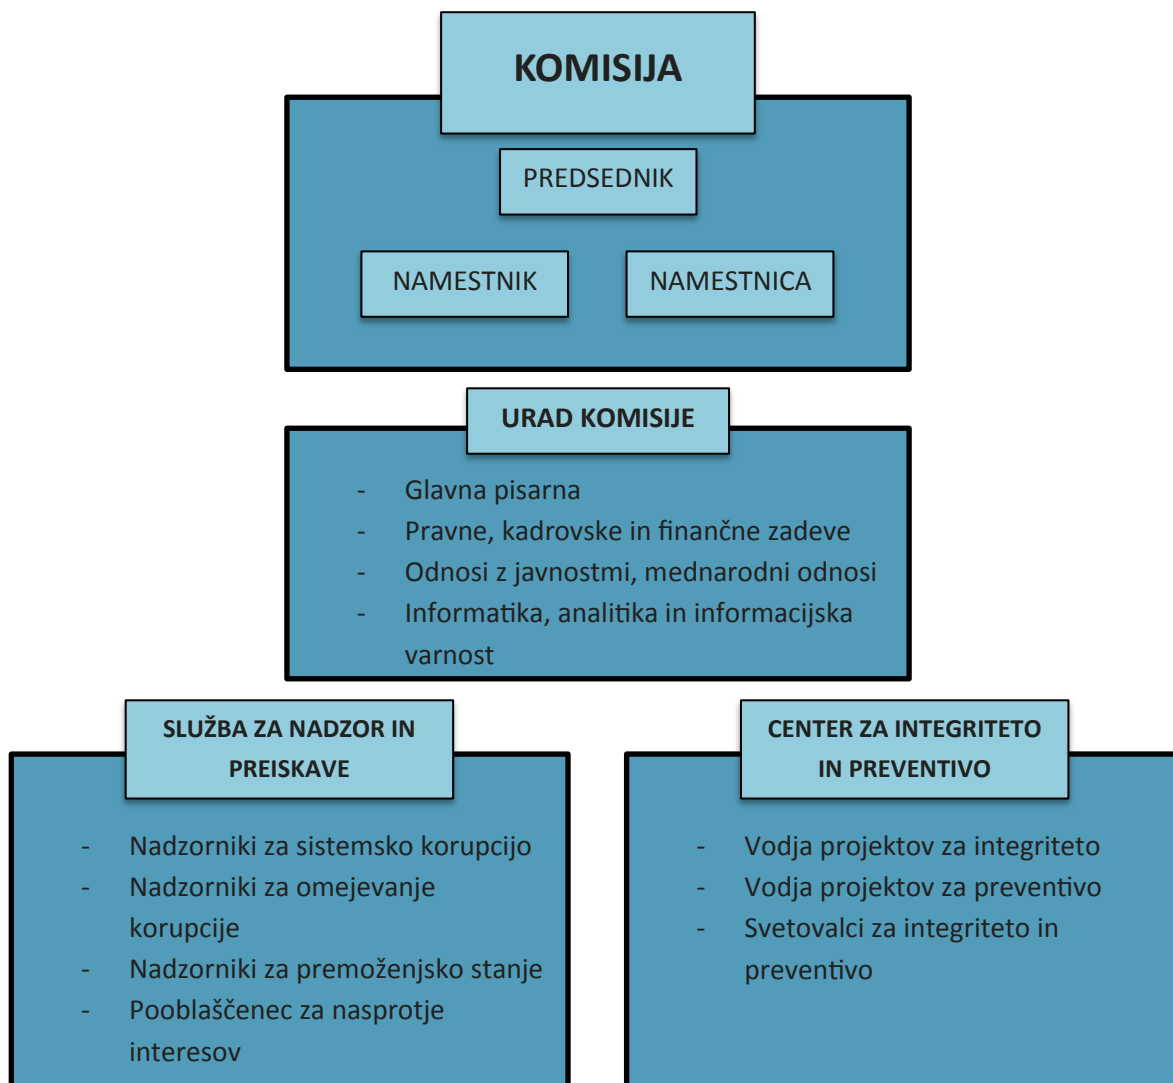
KOMISIJA

PREDSEDNIK

NAMESTNIK

NAMESTNICA

URAD KOMISIJE

- Glavna pisarna
- Pravne, kadrovske in finančne zadeve
- Odnosi z javnostmi, mednarodni odnosi
- Informatika, analitika in informacijska varnost

SLUŽBA ZA NADZOR IN PREISKAVE

- Nadzorniki za sistemsko korupcijo
- Nadzorniki za omejevanje korupcije
- Nadzorniki za premoženjsko stanje
- Pooblaščenec za nasprotje interesov

CENTER ZA INTEGRITETO IN PREVENTIVO

- Vodja projektov za integriteto
- Vodja projektov za preventivo
- Svetovalci za integriteto in preventivo